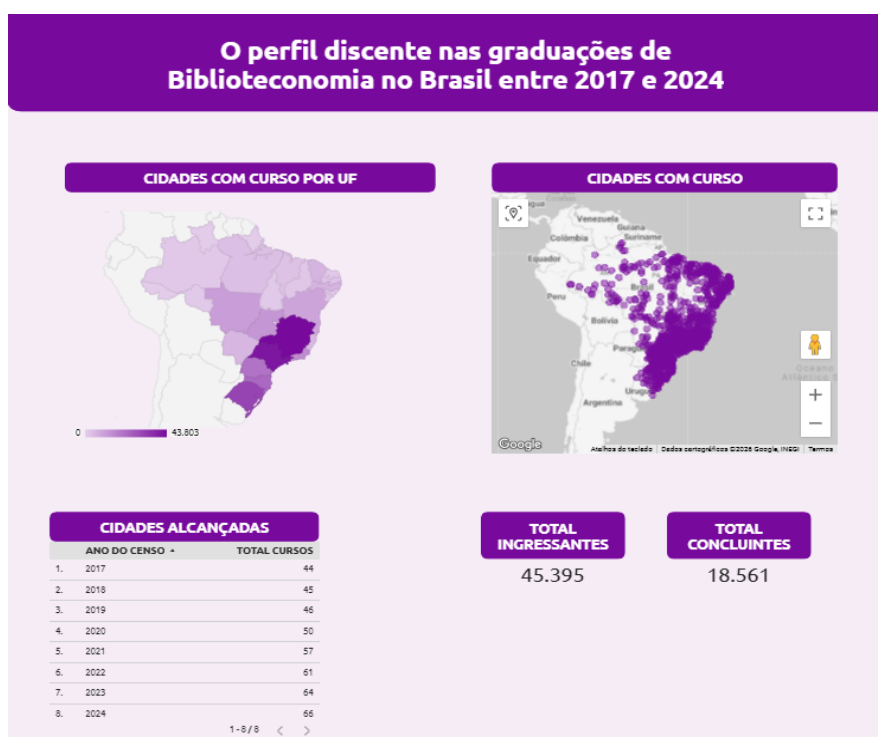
O perfil discente nas graduações de Biblioteconomia no Brasil entre 2017 e 2024

CIDADES COM CURSO POR UF

0 43.803

CIDADES COM CURSO

Venezuela
Guiana
Suriname
Colômbia
Equador
Peru
Bolívia
Paraguai
Chile
Uruguai
Argentina
Oceano Atlântico
Google
Atalhos do teclado | Dados cartográficos ©2026 Google, INEGI | Termos

CIDADES ALCANÇADAS

| | ANO DO CENSO ▲ | TOTAL CURSOS |
|---|---|---|
| 1. | 2017 | 44 |
| 2. | 2018 | 45 |
| 3. | 2019 | 46 |
| 4. | 2020 | 50 |
| 5. | 2021 | 57 |
| 6. | 2022 | 61 |
| 7. | 2023 | 64 |
| 8. | 2024 | 66 |

1 - 8 / 8 < >

TOTAL INGRESSANTES
45.395

TOTAL CONCLUINTES
18.561